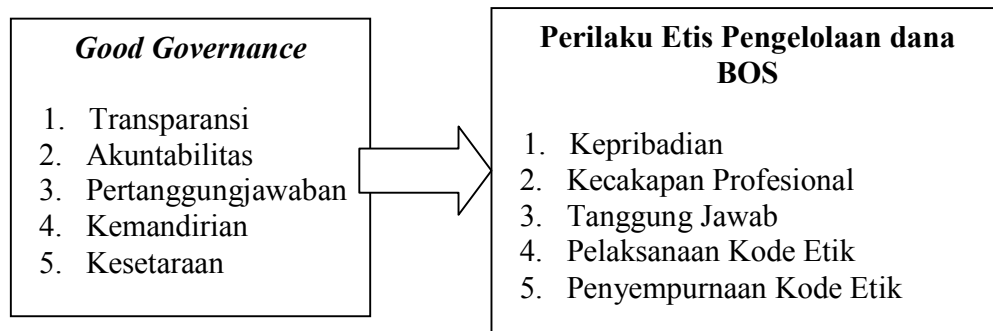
*Good Governance*

1. Transparansi
2. Akuntabilitas
3. Pertanggungjawaban
4. Kemandirian
5. Kesetaraan

**Perilaku Etis Pengelolaan dana BOS**

1. Kepribadian
2. Kecakapan Profesional
3. Tanggung Jawab
4. Pelaksanaan Kode Etik
5. Penyempurnaan Kode Etik